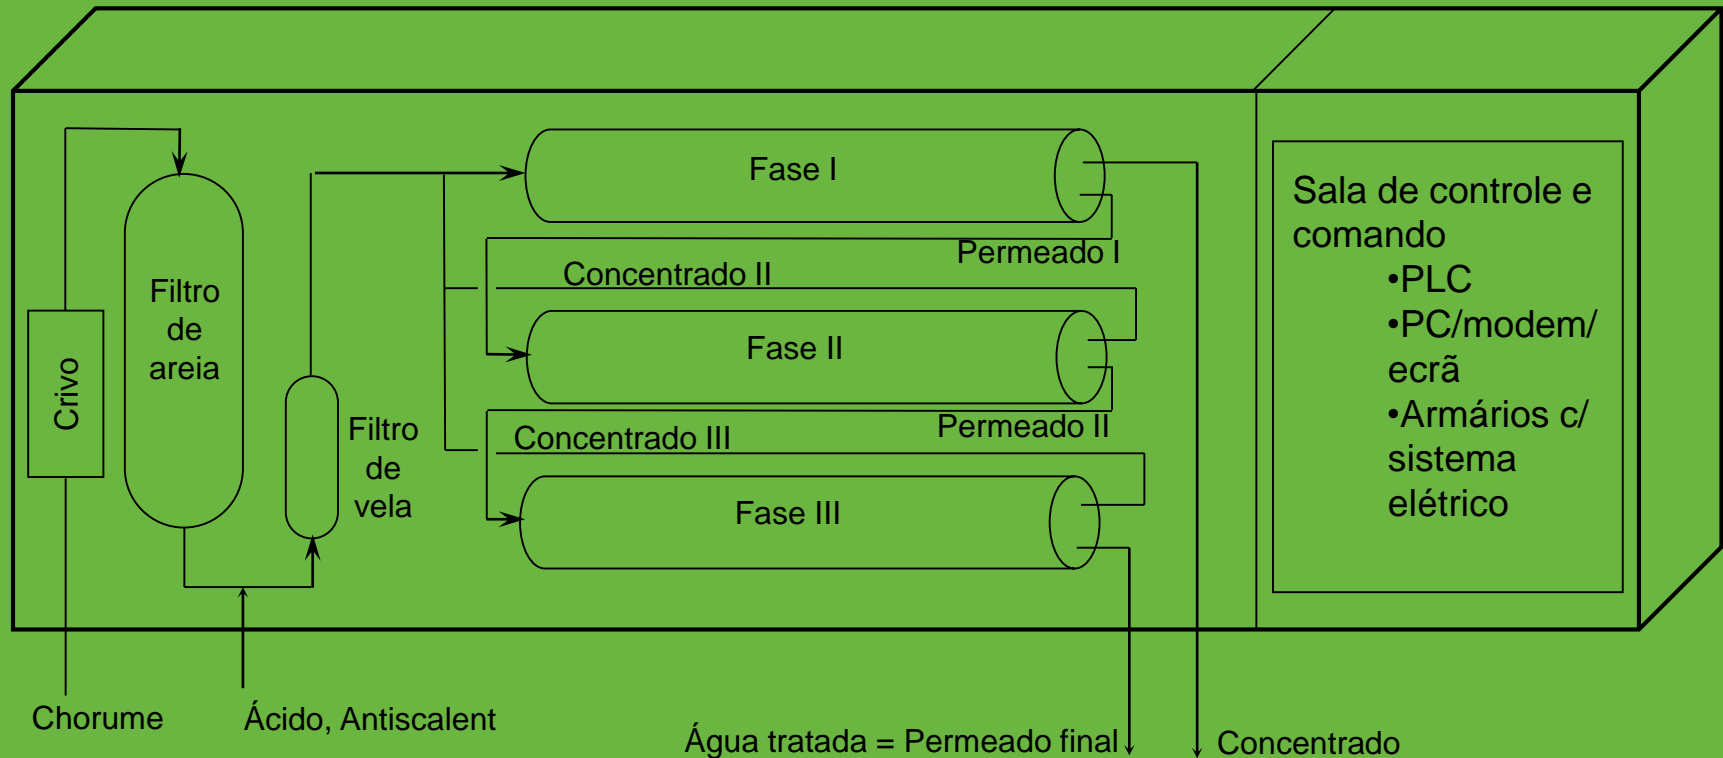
Crivo

Filtro de areia

Filtro de vela

Fase I

Permeado I

Concentrado II

Fase II

Permeado II

Concentrado III

Fase III

Sala de controle e comando
•PLC
•PC/modem/ ecrã
•Armários c/ sistema elétrico

Chorume

Ácido, Antiscalent

Água tratada = Permeado final

Concentrado